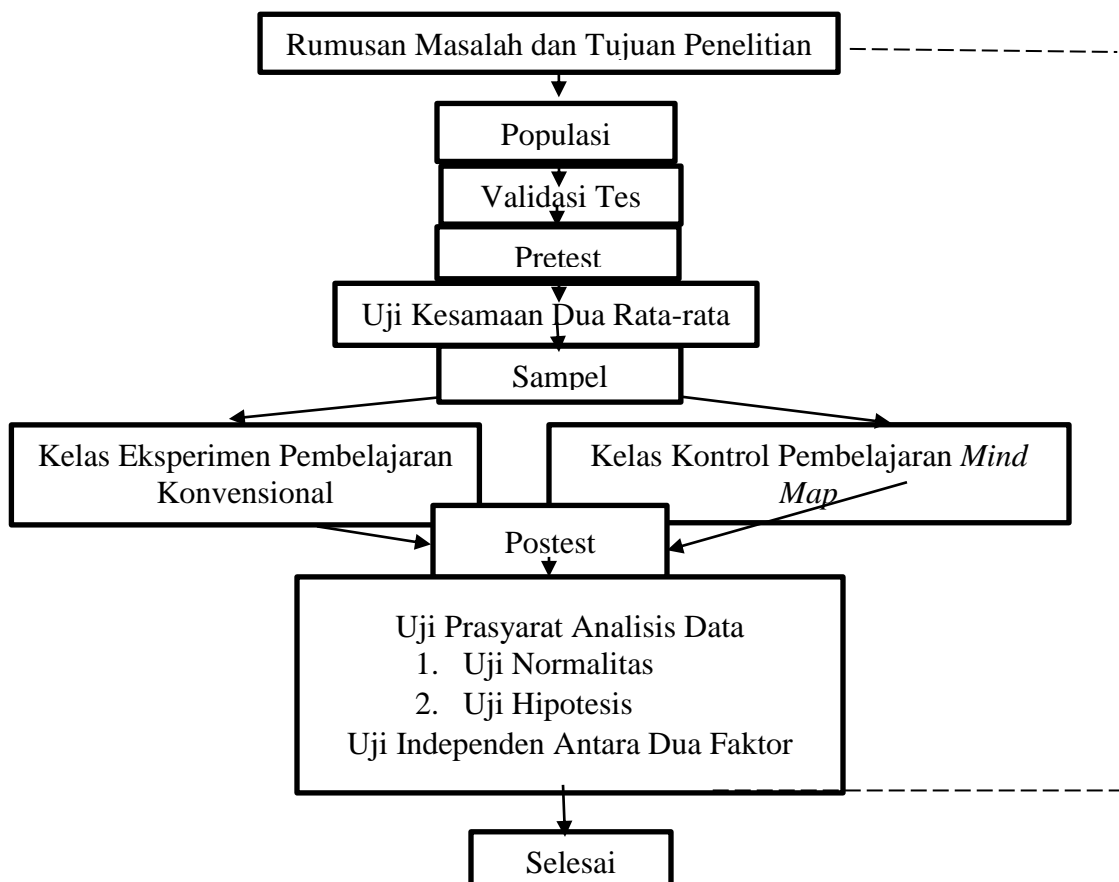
Rumusan Masalah dan Tujuan Penelitian

Populasi

Validasi Tes

Pretest

Uji Kesamaan Dua Rata-rata

Sampel

Kelas Eksperimen Pembelajaran Konvensional

Kelas Kontrol Pembelajaran *Mind Map*

Postest

Uji Prasyarat Analisis Data
1. Uji Normalitas
2. Uji Hipotesis
Uji Independen Antara Dua Faktor

Selesai